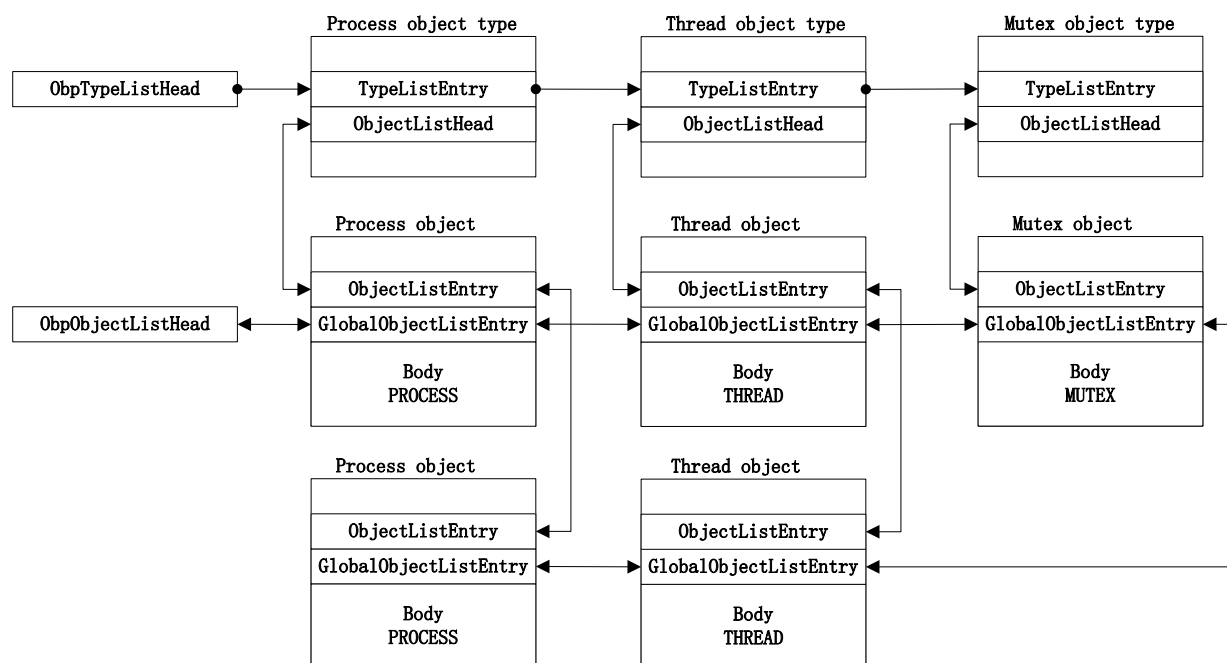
Process object type

TypeListEntry

ObjectListHead

Thread object type

TypeListEntry

ObjectListHead

Mutex object type

TypeListEntry

ObjectListHead

ObpTypeListHead

Process object

ObjectListEntry

GlobalObjectListEntry

Body
PROCESS

Thread object

ObjectListEntry

GlobalObjectListEntry

Body
THREAD

Mutex object

ObjectListEntry

GlobalObjectListEntry

Body
MUTEX

ObpObjectListHead

Process object

ObjectListEntry

GlobalObjectListEntry

Body
PROCESS

Thread object

ObjectListEntry

GlobalObjectListEntry

Body
THREAD